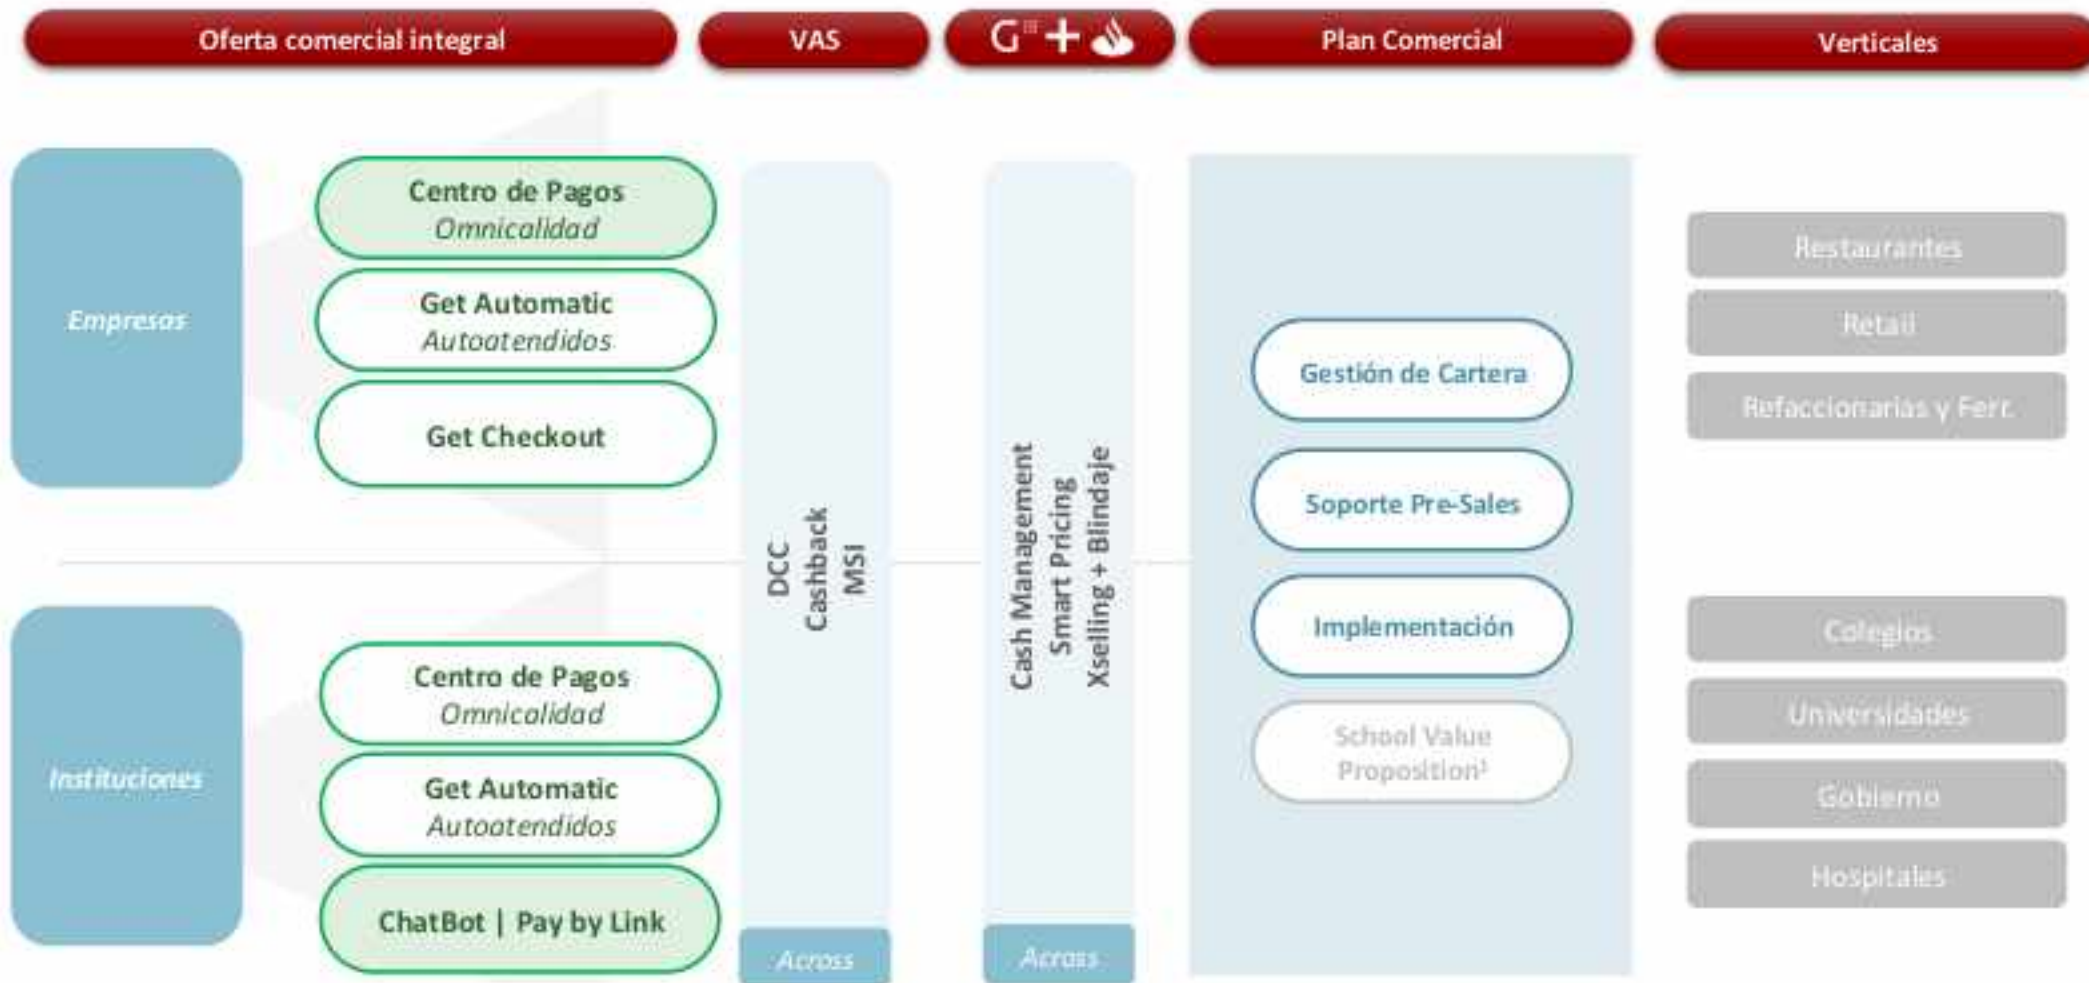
Oferta comercial integral

VAS

G + 

Plan Comercial

Verticales

Empresas

Centro de Pagos
Omnicalidad

Get Automatic
Autoatendidos

Get Checkout

Instituciones

Centro de Pagos
Omnicalidad

Get Automatic
Autoatendidos

ChatBot | Pay by Link

DCC
Cashback
MSI

Across

Cash Management
Smart Pricing
Xselling + Blindaje

Across

Gestión de Cartera

Soporte Pre-Sales

Implementación

School Value Proposition$^1$

Restaurantes

Retail

Refaccionarias y Ferr.

Colegios

Universidades

Gobierno

Hospitales